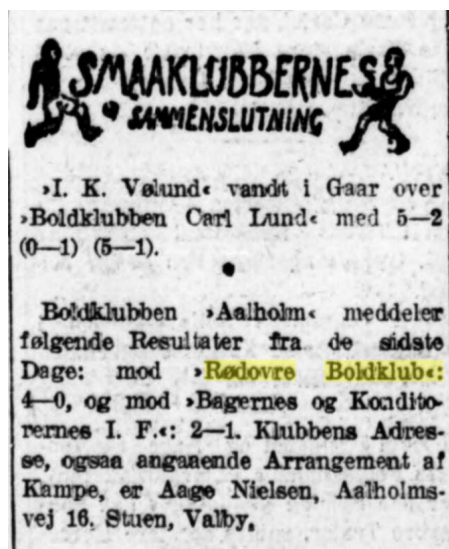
SMAAKLUBBERNES SAMMENSLUTNING

›I. K. Vølund‹ vandt i Gaar over ›Boldklubben Carl Lund‹ med 5—2 (0—1) (5—1).

Boldklubben ›Aalholm‹ meddeler følgende Resultater fra de sidste Dage: mod ›Rødovre Boldklub‹: 4—0, og mod ›Bagernes og Konditorernes I. F.‹: 2—1. Klubbens Adresse, ogsaa angaaende Arrangement af Kampe, er Aage Nielsen, Aalholmsvej 16, Stuen, Valby.